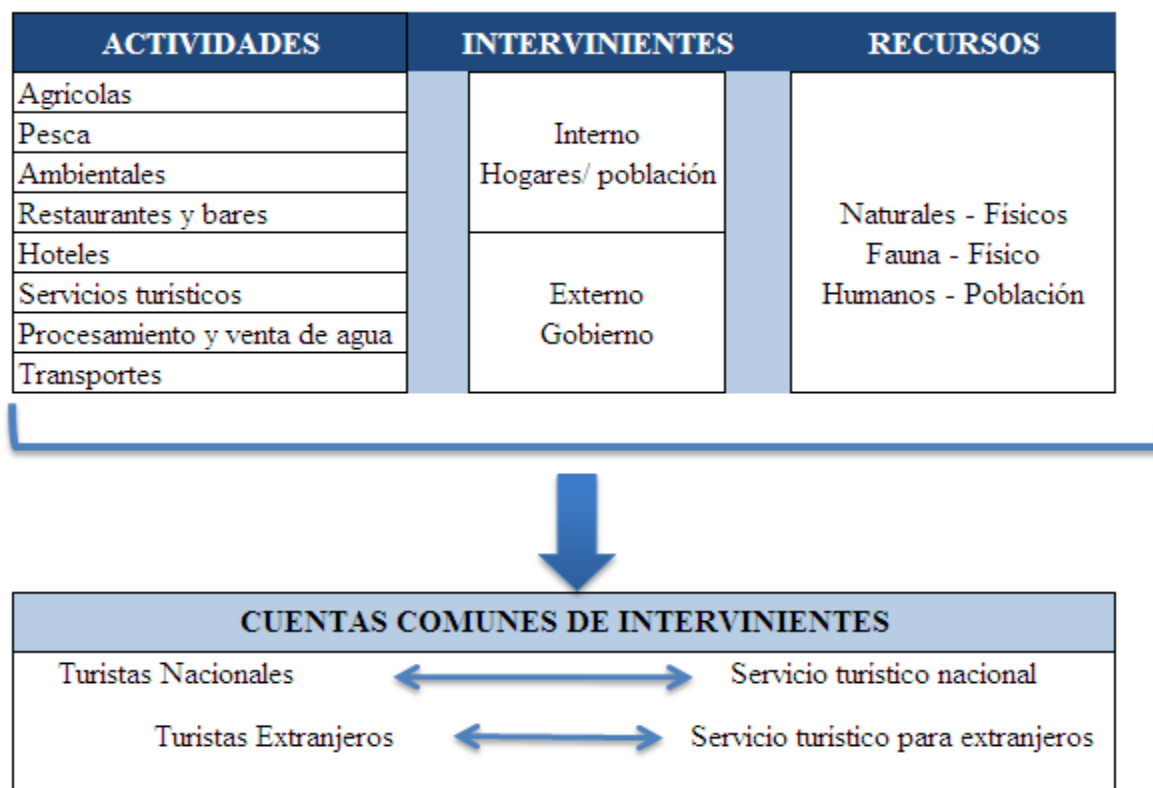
| ACTIVIDADES | INTERVINIENTES | RECURSOS |
|---|---|---|
| Agricolas | Interno Hogares/ población | Naturales - Físicos Fauna - Físico Humanos - Población |
| Pesca | | |
| Ambientales | | |
| Restaurantes y bares | | |
| Hoteles | Externo Gobierno | |
| Servicios turísticos | | |
| Procesamiento y venta de agua | | |
| Transportes | | |

CUENTAS COMUNES DE INTERVINIENTES

Turistas Nacionales ⟷ Servicio turístico nacional

Turistas Extranjeros ⟷ Servicio turístico para extranjeros